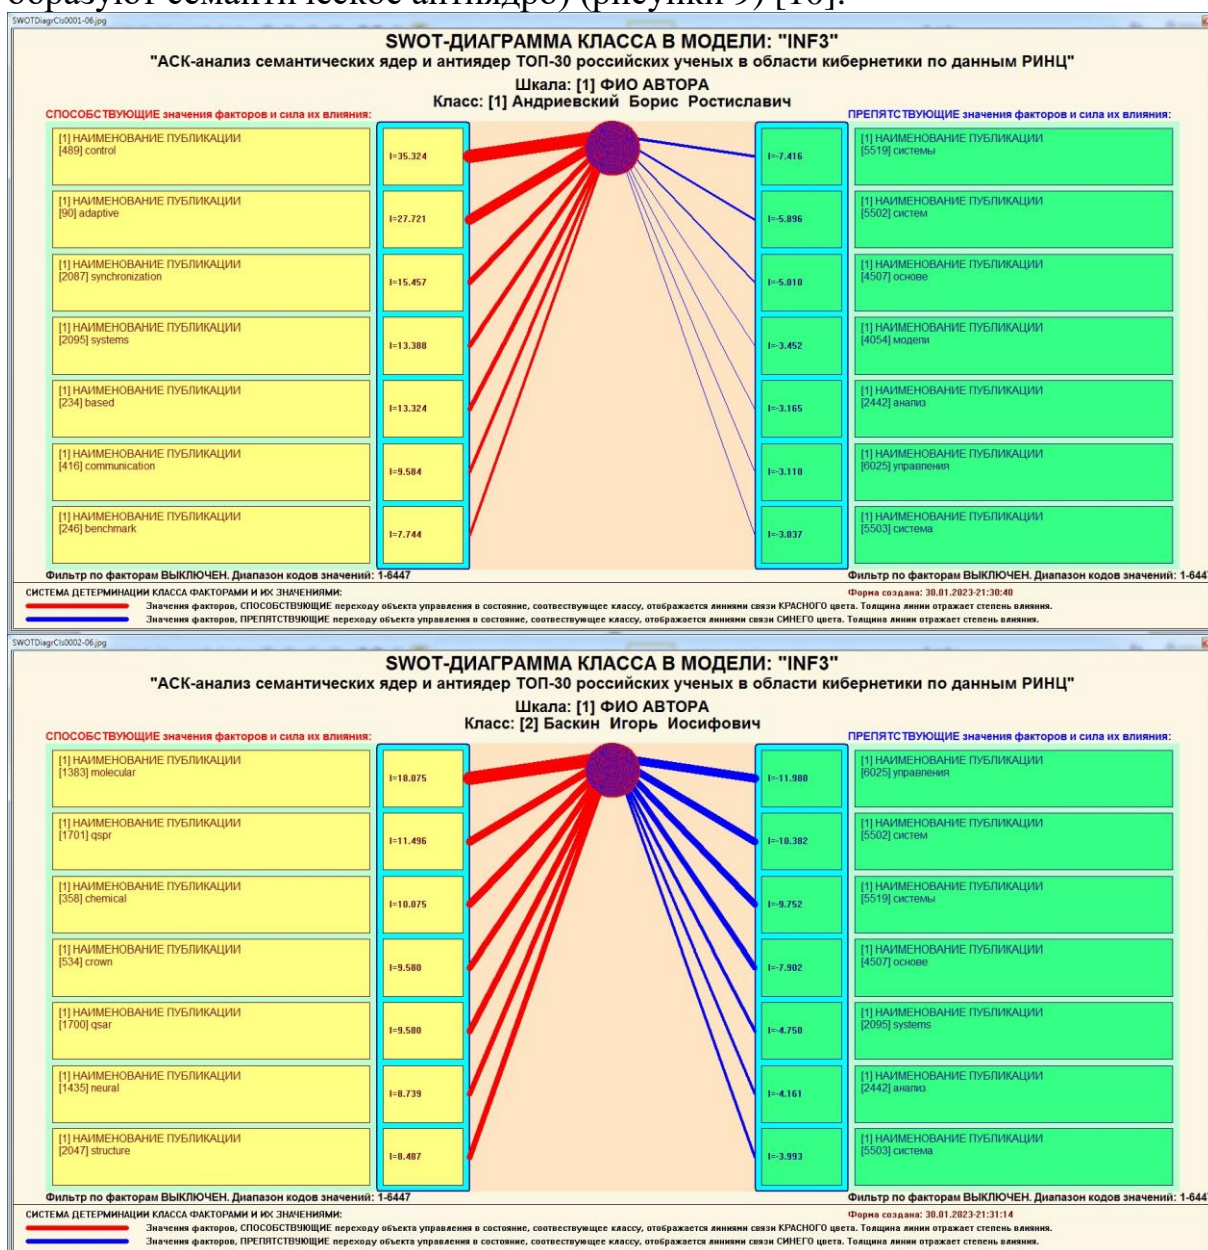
образуют семантическое антиядро) (рисунки 9) [16].

SWOTDiagrCls0001-06.jpg

SWOT-ДИАГРАММА КЛАССА В МОДЕЛИ: "INF3"
"АСК-анализ семантических ядер и антиядер ТОП-30 российских ученых в области кибернетики по данным РИНЦ"
Шкала: [1] ФИО АВТОРА
Класс: [1] Андриевский Борис Ростиславич

СПОСОБСТВУЮЩИЕ значения факторов и сила их влияния:

[1] НАИМЕНОВАНИЕ ПУБЛИКАЦИИ [489] control I=35.324
[1] НАИМЕНОВАНИЕ ПУБЛИКАЦИИ [90] adaptive I=27.721
[1] НАИМЕНОВАНИЕ ПУБЛИКАЦИИ [2087] synchronization I=15.457
[1] НАИМЕНОВАНИЕ ПУБЛИКАЦИИ [2095] systems I=13.388
[1] НАИМЕНОВАНИЕ ПУБЛИКАЦИИ [234] based I=13.324
[1] НАИМЕНОВАНИЕ ПУБЛИКАЦИИ [416] communication I=9.584
[1] НАИМЕНОВАНИЕ ПУБЛИКАЦИИ [246] benchmark I=7.744

ПРЕПЯТСТВУЮЩИЕ значения факторов и сила их влияния:

I=-7.416 [1] НАИМЕНОВАНИЕ ПУБЛИКАЦИИ [5519] системы
I=-5.896 [1] НАИМЕНОВАНИЕ ПУБЛИКАЦИИ [5502] систем
I=-5.010 [1] НАИМЕНОВАНИЕ ПУБЛИКАЦИИ [4507] основе
I=-3.452 [1] НАИМЕНОВАНИЕ ПУБЛИКАЦИИ [4054] модели
I=-3.165 [1] НАИМЕНОВАНИЕ ПУБЛИКАЦИИ [2442] анализ
I=-3.110 [1] НАИМЕНОВАНИЕ ПУБЛИКАЦИИ [6025] управления
I=-3.037 [1] НАИМЕНОВАНИЕ ПУБЛИКАЦИИ [5503] система

Фильтр по факторам ВЫКЛЮЧЕН. Диапазон кодов значений: 1-6447
Фильтр по факторам ВЫКЛЮЧЕН. Диапазон кодов значений: 1-6447

СИСТЕМА ДЕТЕРМИНАЦИИ КЛАССА ФАКТОРАМИ И ИХ ЗНАЧЕНИЯМИ:
Форма создана: 30.01.2023-21:30:40
Значения факторов, СПОСОБСТВУЮЩИЕ переходу объекта управления в состояние, соотвествующее классу, отображается линиями связи КРАСНОГО цвета. Толщина линии отражает степень влияния.
Значения факторов, ПРЕПЯТСТВУЮЩИЕ переходу объекта управления в состояние, соотвествующее классу, отображается линиями связи СИНЕГО цвета. Толщина линии отражает степень влияния.

SWOTDiagrCls0002-06.jpg

SWOT-ДИАГРАММА КЛАССА В МОДЕЛИ: "INF3"
"АСК-анализ семантических ядер и антиядер ТОП-30 российских ученых в области кибернетики по данным РИНЦ"
Шкала: [1] ФИО АВТОРА
Класс: [2] Баскин Игорь Иосифович

СПОСОБСТВУЮЩИЕ значения факторов и сила их влияния:

[1] НАИМЕНОВАНИЕ ПУБЛИКАЦИИ [1383] molecular I=18.075
[1] НАИМЕНОВАНИЕ ПУБЛИКАЦИИ [1701] qspr I=11.496
[1] НАИМЕНОВАНИЕ ПУБЛИКАЦИИ [358] chemical I=10.075
[1] НАИМЕНОВАНИЕ ПУБЛИКАЦИИ [534] crown I=9.580
[1] НАИМЕНОВАНИЕ ПУБЛИКАЦИИ [1700] qsar I=9.580
[1] НАИМЕНОВАНИЕ ПУБЛИКАЦИИ [1435] neural I=8.739
[1] НАИМЕНОВАНИЕ ПУБЛИКАЦИИ [2047] structure I=8.487

ПРЕПЯТСТВУЮЩИЕ значения факторов и сила их влияния:

I=-11.980 [1] НАИМЕНОВАНИЕ ПУБЛИКАЦИИ [6025] управления
I=-10.382 [1] НАИМЕНОВАНИЕ ПУБЛИКАЦИИ [5502] систем
I=-9.752 [1] НАИМЕНОВАНИЕ ПУБЛИКАЦИИ [5519] системы
I=-7.902 [1] НАИМЕНОВАНИЕ ПУБЛИКАЦИИ [4507] основе
I=-4.750 [1] НАИМЕНОВАНИЕ ПУБЛИКАЦИИ [2095] systems
I=-4.161 [1] НАИМЕНОВАНИЕ ПУБЛИКАЦИИ [2442] анализ
I=-3.993 [1] НАИМЕНОВАНИЕ ПУБЛИКАЦИИ [5503] система

Фильтр по факторам ВЫКЛЮЧЕН. Диапазон кодов значений: 1-6447
Фильтр по факторам ВЫКЛЮЧЕН. Диапазон кодов значений: 1-6447

СИСТЕМА ДЕТЕРМИНАЦИИ КЛАССА ФАКТОРАМИ И ИХ ЗНАЧЕНИЯМИ:
Форма создана: 30.01.2023-21:31:14
Значения факторов, СПОСОБСТВУЮЩИЕ переходу объекта управления в состояние, соотвествующее классу, отображается линиями связи КРАСНОГО цвета. Толщина линии отражает степень влияния.
Значения факторов, ПРЕПЯТСТВУЮЩИЕ переходу объекта управления в состояние, соотвествующее классу, отображается линиями связи СИНЕГО цвета. Толщина линии отражает степень влияния.